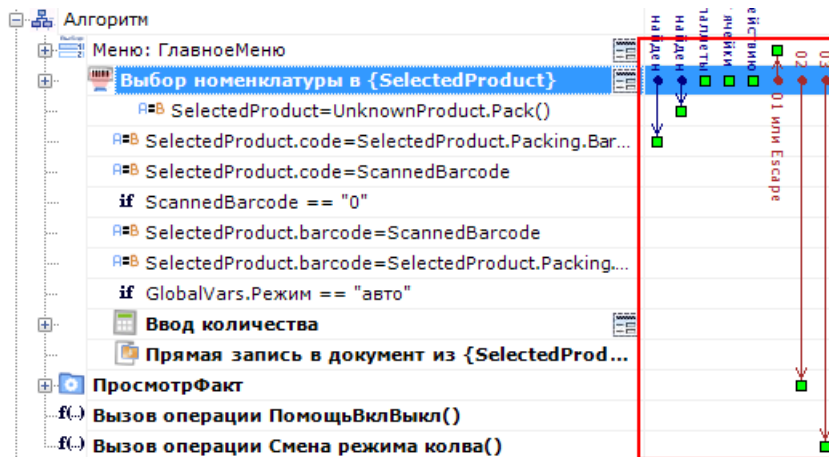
Алгоритм
Меню: ГлавноеМеню
Выбор номенклатуры в {SelectedProduct}
SelectedProduct=UnknownProduct.Pack()
SelectedProduct.code=SelectedProduct.Packing.Bar...
SelectedProduct.code=ScannedBarcode
if ScannedBarcode == "0"
SelectedProduct.barcode=ScannedBarcode
SelectedProduct.barcode=SelectedProduct.Packing....
if GlobalVars.Режим == "авто"
Ввод количества
Прямая запись в документ из {SelectedProd...
ПросмотрФакт
f(...) Вызов операции ПомощьВклВыкл()
f(...) Вызов операции Смена режима колва()

найден
найден
паллеты
ячейки
ействию
01 или Escape
02
03